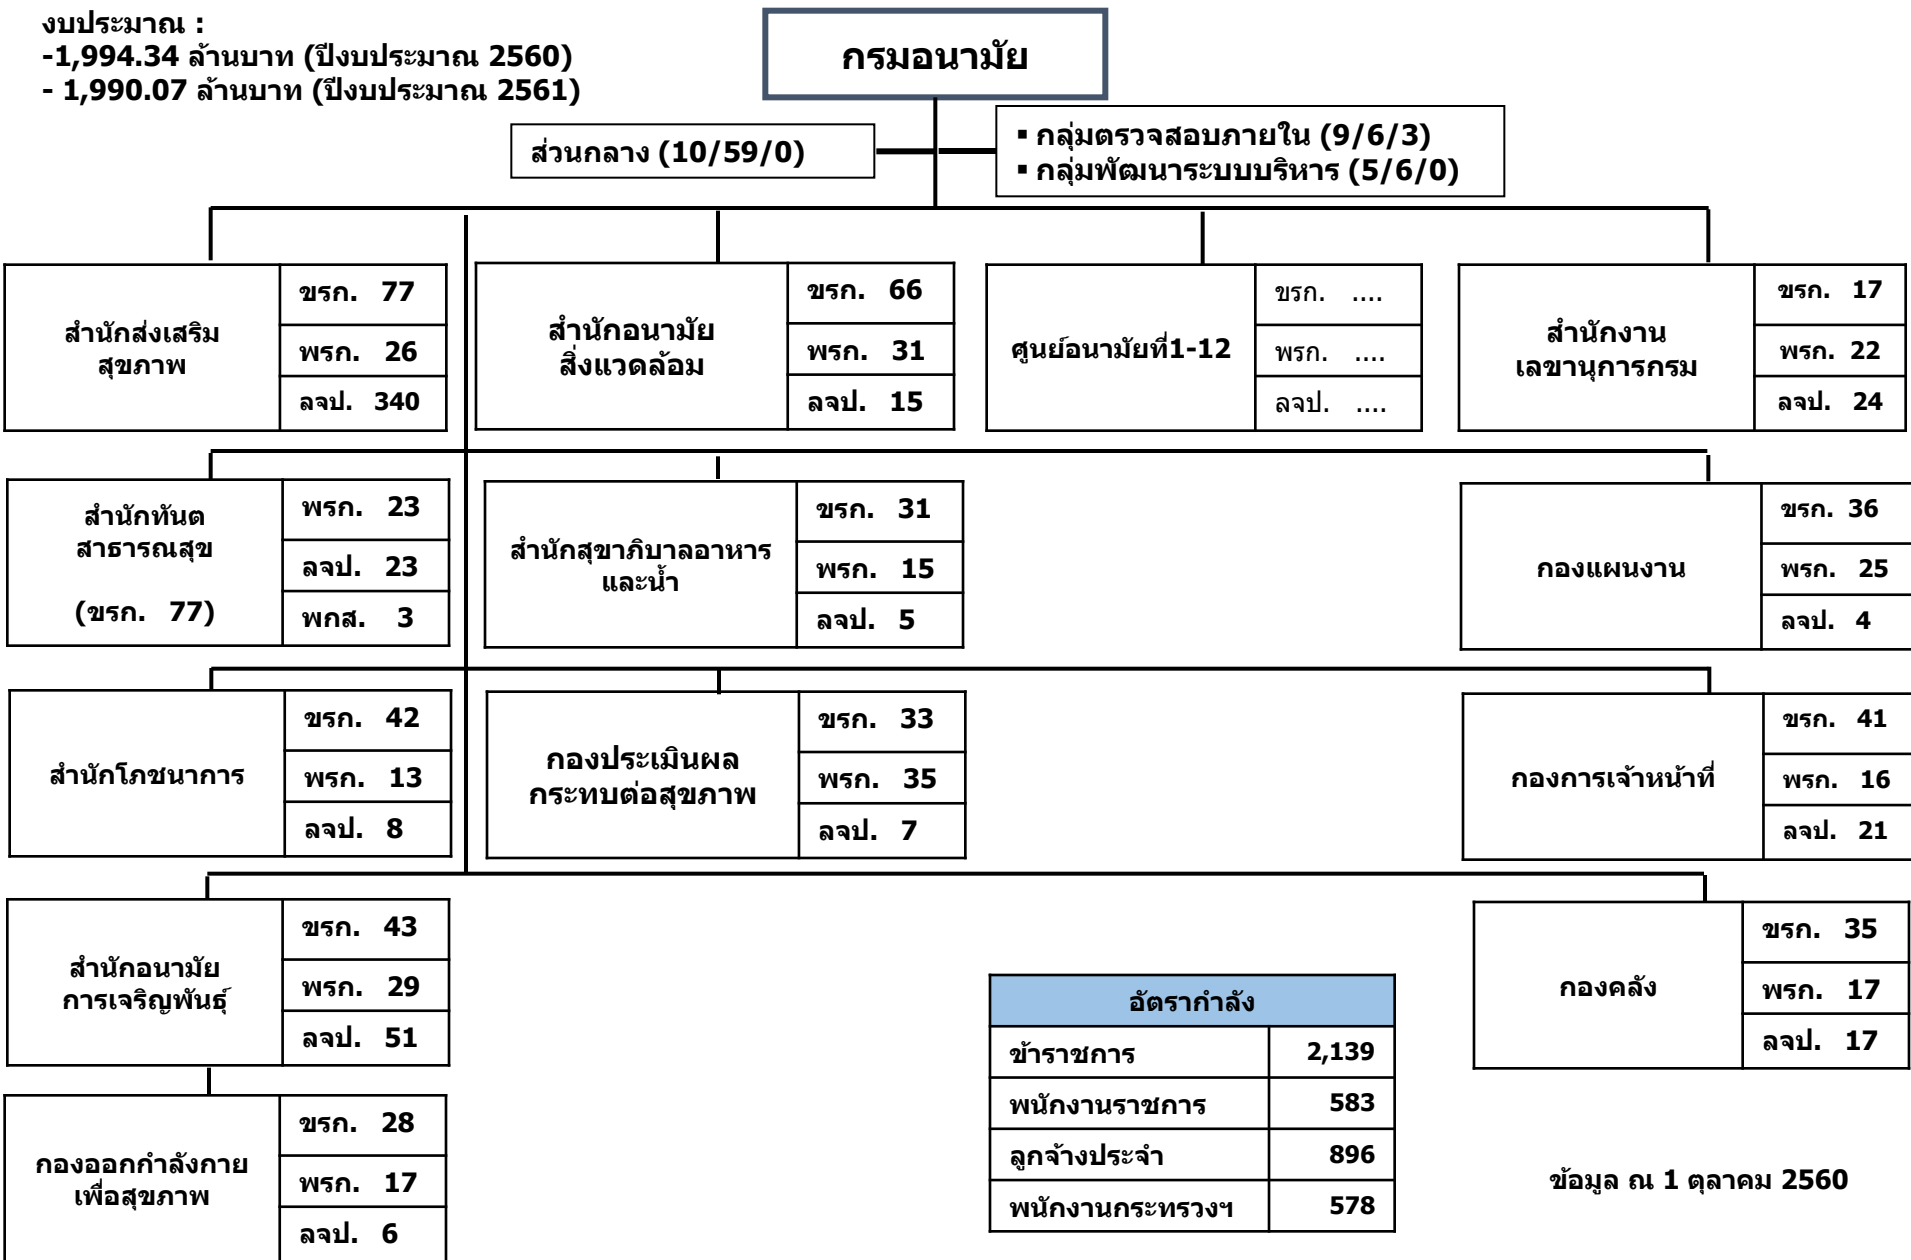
งบประมาณ :
-1,994.34 ล้านบาท (ปีงบประมาณ 2560)
- 1,990.07 ล้านบาท (ปีงบประมาณ 2561)

กรมอนามัย

ส่วนกลาง (10/59/0)

▪ กลุ่มตรวจสอบภายใน (9/6/3)
▪ กลุ่มพัฒนาระบบบริหาร (5/6/0)

สำนักส่งเสริมสุขภาพ
ขรก. 77
พรก. 26
ลจป. 340

สำนักอนามัยสิ่งแวดล้อม
ขรก. 66
พรก. 31
ลจป. 15

ศูนย์อนามัยที่1-12
ขรก. ....
พรก. ....
ลจป. ....

สำนักงานเลขานุการกรม
ขรก. 17
พรก. 22
ลจป. 24

สำนักทันตสาธารณสุข
(ขรก. 77)
พรก. 23
ลจป. 23
พกส. 3

สำนักสุขาภิบาลอาหารและน้ำ
ขรก. 31
พรก. 15
ลจป. 5

กองแผนงาน
ขรก. 36
พรก. 25
ลจป. 4

สำนักโภชนาการ
ขรก. 42
พรก. 13
ลจป. 8

กองประเมินผลกระทบต่อสุขภาพ
ขรก. 33
พรก. 35
ลจป. 7

กองการเจ้าหน้าที่
ขรก. 41
พรก. 16
ลจป. 21

สำนักอนามัยการเจริญพันธุ์
ขรก. 43
พรก. 29
ลจป. 51

กองคลัง
ขรก. 35
พรก. 17
ลจป. 17

กองออกกำลังกายเพื่อสุขภาพ
ขรก. 28
พรก. 17
ลจป. 6

| อัตรากำลัง | |
|---|---|
| ข้าราชการ | 2,139 |
| พนักงานราชการ | 583 |
| ลูกจ้างประจำ | 896 |
| พนักงานกระทรวงฯ | 578 |

ข้อมูล ณ 1 ตุลาคม 2560